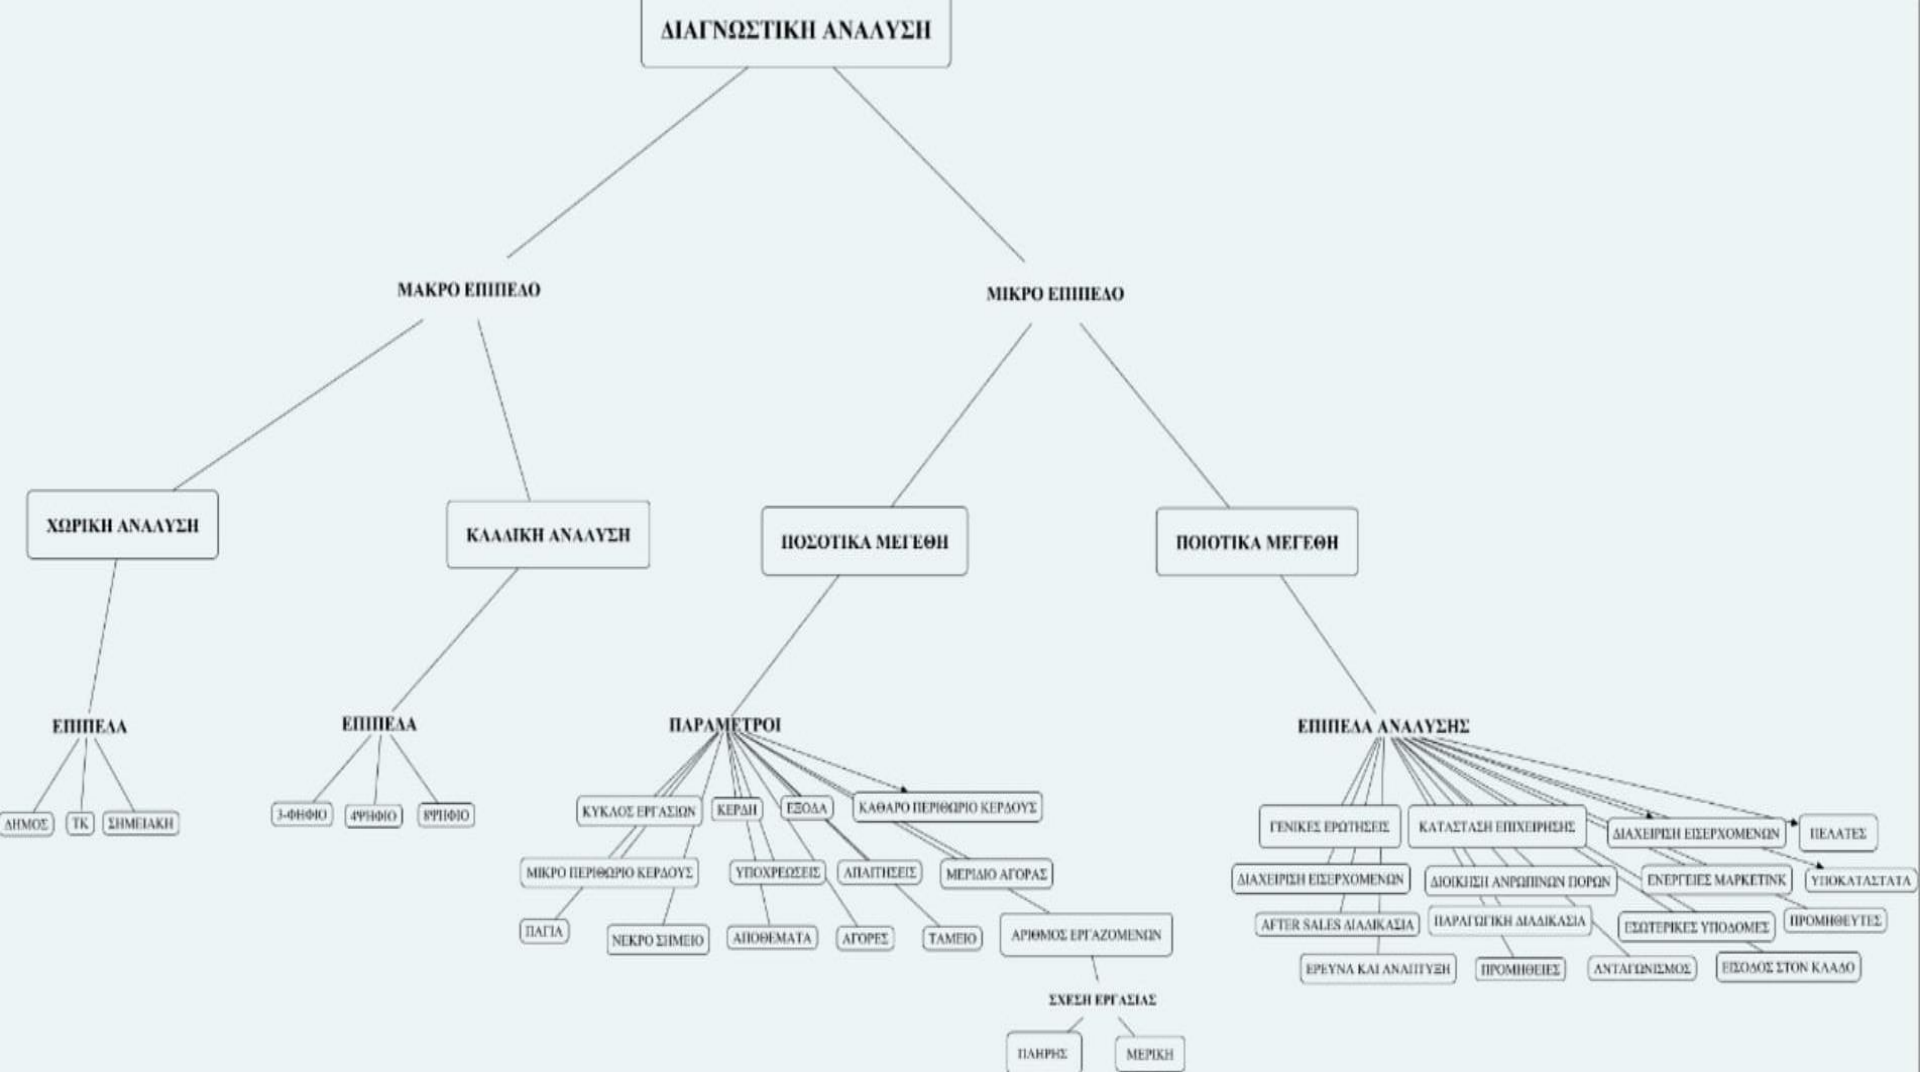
ΔΙΑΓΝΩΣΤΙΚΗ ΑΝΑΛΥΣΗ

ΜΑΚΡΟ ΕΠΙΠΕΔΟ

ΜΙΚΡΟ ΕΠΙΠΕΔΟ

ΧΩΡΙΚΗ ΑΝΑΛΥΣΗ

ΚΛΑΔΙΚΗ ΑΝΑΛΥΣΗ

ΠΟΣΟΤΙΚΑ ΜΕΓΕΘΗ

ΠΟΙΟΤΙΚΑ ΜΕΓΕΘΗ

ΕΠΙΠΕΔΑ

ΔΗΜΟΣ

ΤΚ

ΣΗΜΕΙΑΚΗ

ΕΠΙΠΕΔΑ

3-ΦΗΦΙΟ

4ΨΗΦΙΟ

8ΨΗΦΙΟ

ΠΑΡΑΜΕΤΡΟΙ

ΚΥΚΛΟΣ ΕΡΓΑΣΙΩΝ

ΚΕΡΔΗ

ΕΞΟΔΑ

ΚΑΘΑΡΟ ΠΕΡΙΘΩΡΙΟ ΚΕΡΔΟΥΣ

ΜΙΚΡΟ ΠΕΡΙΘΩΡΙΟ ΚΕΡΔΟΥΣ

ΥΠΟΧΡΕΩΣΕΙΣ

ΑΠΑΙΤΗΣΕΙΣ

ΜΕΡΙΔΙΟ ΑΓΟΡΑΣ

ΠΑΓΙΑ

ΝΕΚΡΟ ΣΗΜΕΙΟ

ΑΠΟΘΕΜΑΤΑ

ΑΓΟΡΕΣ

ΤΑΜΕΙΟ

ΑΡΙΘΜΟΣ ΕΡΓΑΖΟΜΕΝΩΝ

ΣΧΕΣΗ ΕΡΓΑΣΙΑΣ

ΠΛΗΡΗΣ

ΜΕΡΙΚΗ

ΕΠΙΠΕΔΑ ΑΝΑΛΥΣΗΣ

ΓΕΝΙΚΕΣ ΕΡΩΤΗΣΕΙΣ

ΚΑΤΑΣΤΑΣΗ ΕΠΙΧΕΙΡΗΣΗΣ

ΔΙΑΧΕΙΡΙΣΗ ΕΙΣΕΡΧΟΜΕΝΩΝ

ΠΕΛΑΤΕΣ

ΔΙΑΧΕΙΡΙΣΗ ΕΙΣΕΡΧΟΜΕΝΩΝ

ΔΙΟΙΚΗΣΗ ΑΝΡΩΠΙΝΩΝ ΠΟΡΩΝ

ΕΝΕΡΓΕΙΕΣ ΜΑΡΚΕΤΙΝΚ

ΥΠΟΚΑΤΑΣΤΑΤΑ

AFTER SALES ΔΙΑΔΙΚΑΣΙΑ

ΠΑΡΑΓΩΓΙΚΗ ΔΙΑΔΙΚΑΣΙΑ

ΕΣΩΤΕΡΙΚΕΣ ΥΠΟΔΟΜΕΣ

ΠΡΟΜΗΘΕΥΤΕΣ

ΕΡΕΥΝΑ ΚΑΙ ΑΝΑΠΤΥΞΗ

ΠΡΟΜΗΘΕΙΕΣ

ΑΝΤΑΓΩΝΙΣΜΟΣ

ΕΙΣΟΔΟΣ ΣΤΟΝ ΚΛΑΔΟ